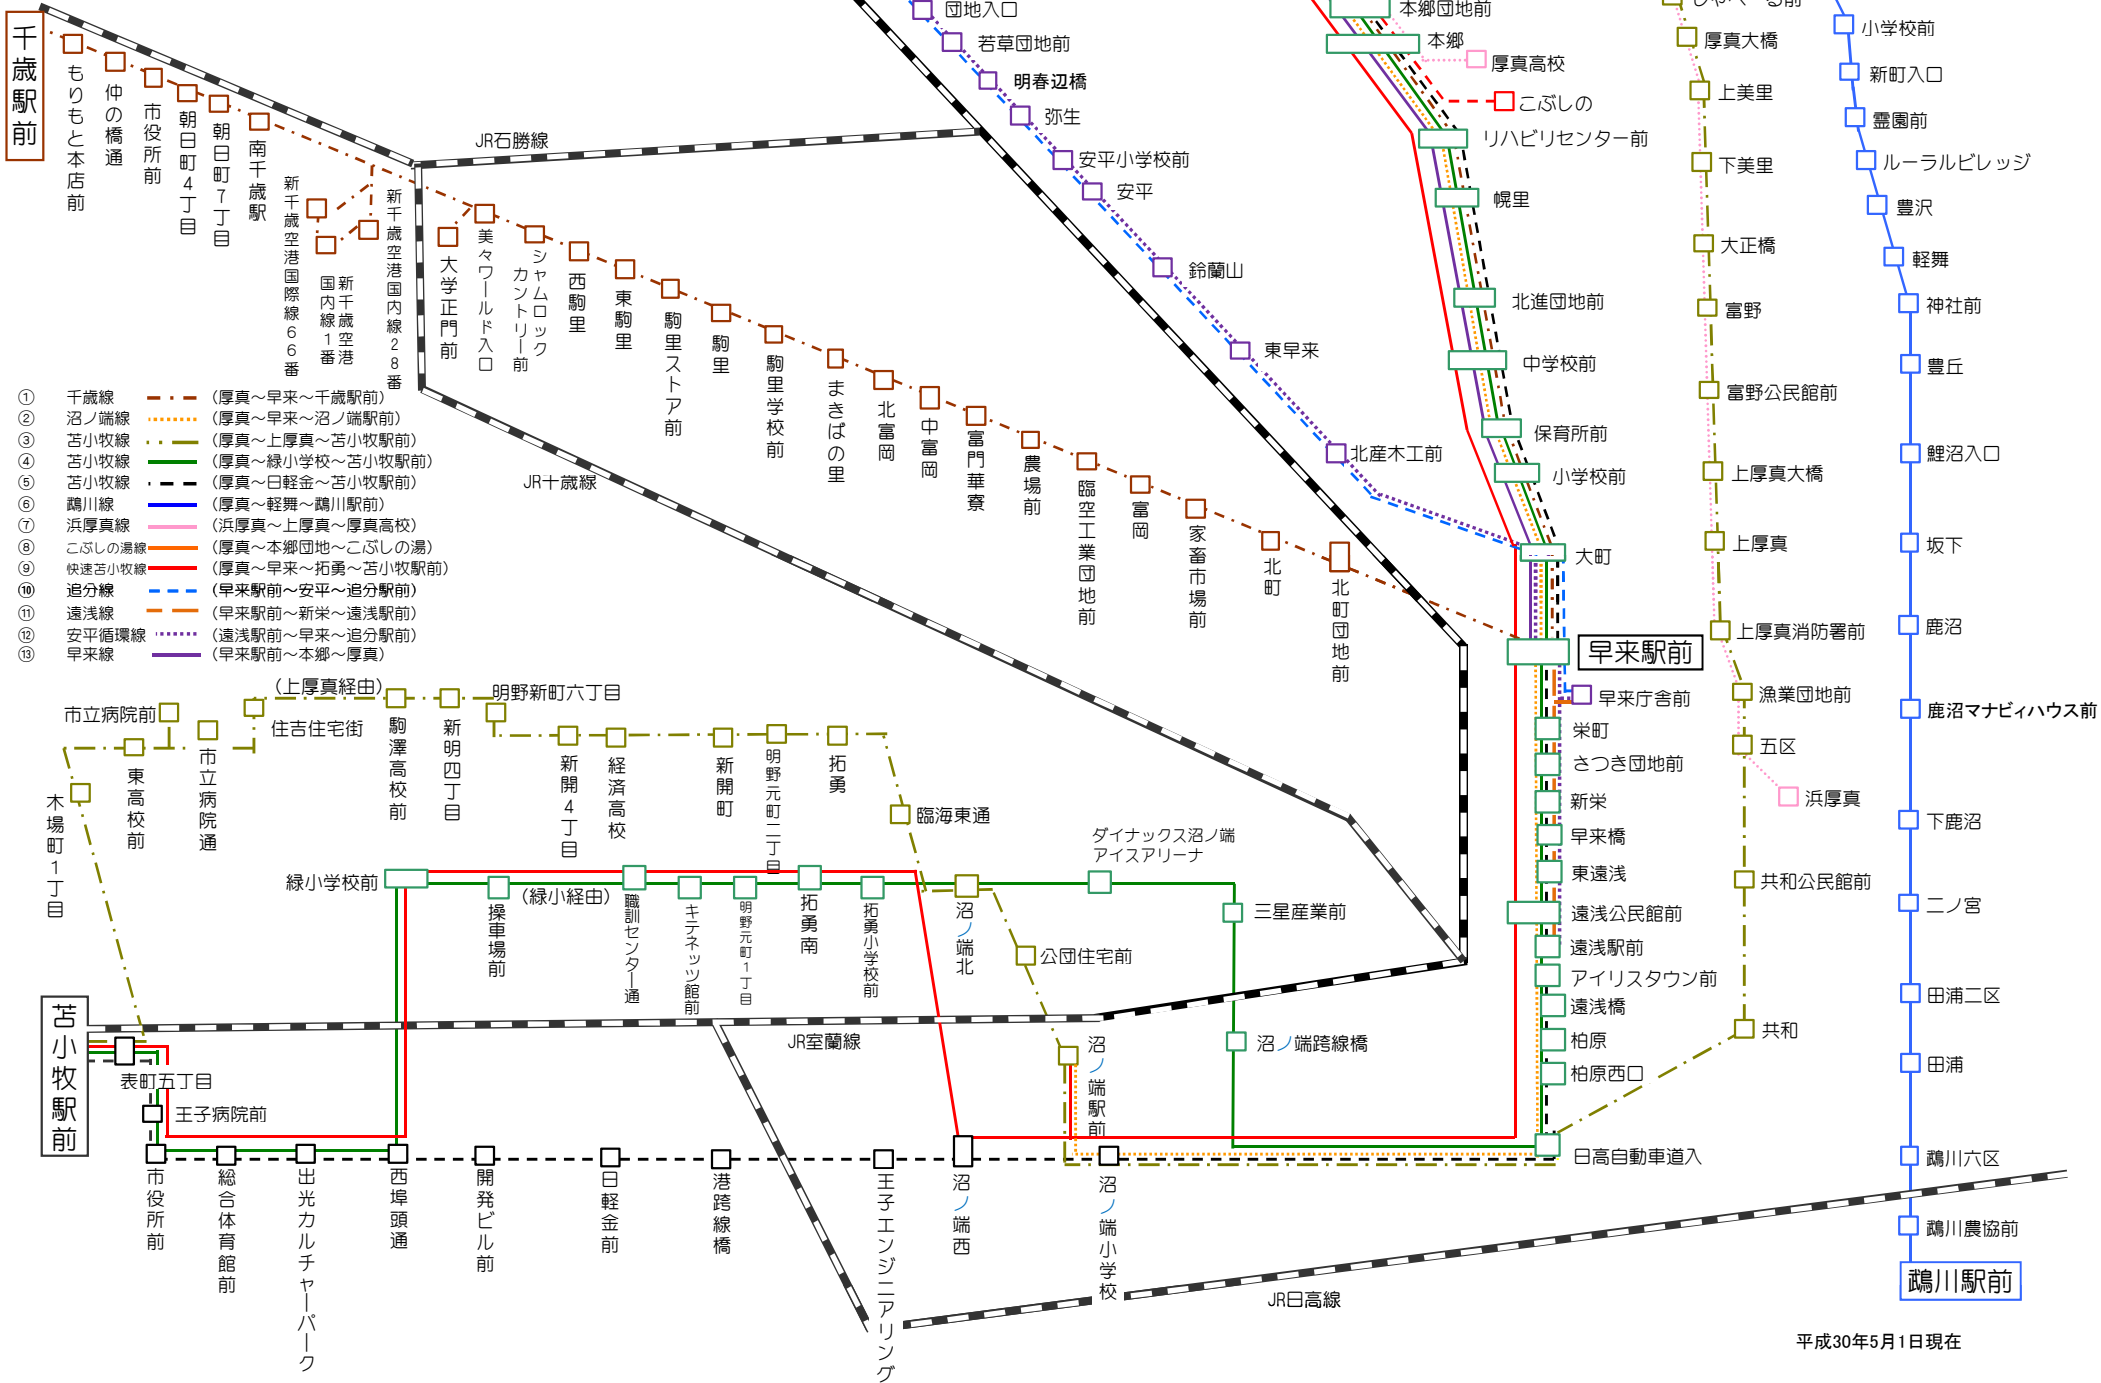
千歳駅前
もりもと本店前
仲の橋通
市役所前
朝日町4丁目
朝日町7丁目
南千歳駅
新千歳空港国際線6番
新千歳空港国内線1番
新千歳空港国内線2番
大学正門前
美々ワールド入口
シャムロックカントリー前
西駒里
東駒里
駒里ストア前
駒里
駒里学校前
まきばの里
北富岡
中富岡
富門華寮
農場前
臨空工業団地前
富岡
家畜市場前
北町
北町団地前
JR石勝線
JR千歳線

| | | | |
|---|---|---|---|
| ① | 千歳線 | | (厚真～早来～千歳駅前) |
| ② | 沼ノ端線 | | (厚真～早来～沼ノ端駅前) |
| ③ | 苫小牧線 | | (厚真～上厚真～苫小牧駅前) |
| ④ | 苫小牧線 | | (厚真～緑小学校～苫小牧駅前) |
| ⑤ | 苫小牧線 | | (厚真～日軽金～苫小牧駅前) |
| ⑥ | 鵡川線 | | (厚真～軽舞～鵡川駅前) |
| ⑦ | 浜厚真線 | | (浜厚真～上厚真～厚真高校) |
| ⑧ | こぶしの湯線 | | (厚真～本郷団地～こぶしの湯) |
| ⑨ | 快速苫小牧線 | | (厚真～早来～拓勇～苫小牧駅前) |
| ⑩ | 追分線 | | (早来駅前～安平～追分駅前) |
| ⑪ | 遠浅線 | | (早来駅前～新栄～遠浅駅前) |
| ⑫ | 安平循環線 | | (遠浅駅前～早来～追分駅前) |
| ⑬ | 早来線 | | (早来駅前～本郷～厚真) |

団地入口
若草団地前
明春辺橋
弥生
安平小学校前
安平
鈴蘭山
東早来
北産木工前
本郷団地前
本郷
厚真高校
こぶしの
リハビリセンター前
幌里
北進団地前
中学校前
保育所前
小学校前
大町
早来駅前
早来庁舎前
栄町
さつき団地前
新栄
早来橋
東遠浅
遠浅公民館前
遠浅駅前
アイリスタウン前
遠浅橋
柏原
柏原西口
日高自動車道入
厚真大橋
上美里
下美里
大正橋
富野
富野公民館前
上厚真大橋
上厚真
上厚真消防署前
漁業団地前
五区
浜厚真
共和公民館前
共和
小学校前
新町入口
霊園前
ルーラルビレッジ
豊沢
軽舞
神社前
豊丘
鯉沼入口
坂下
鹿沼
鹿沼マナビィハウス前
下鹿沼
二ノ宮
田浦二区
田浦
鵡川六区
鵡川農協前
鵡川駅前
市立病院前
(上厚真経由)
明野新町六丁目
住吉住宅街
木場町1丁目
東高校前
市立病院通
駒澤高校前
新明四丁目
新開4丁目
経済高校
新開町
明野元町二丁目
拓勇
臨海東通
ダイナックス沼ノ端アイスアリーナ
緑小学校前
操車場前
(緑小経由)
職訓センター通
キテネッツ館前
明野元町1丁目
拓勇南
拓勇小学校前
沼ノ端北
三星産業前
公団住宅前
苫小牧駅前
表町五丁目
王子病院前
JR室蘭線
沼ノ端跨線橋
沼ノ端駅前
市役所前
総合体育館前
出光カルチャーパーク
西埠頭通
開発ビル前
日軽金前
港跨線橋
王子エンジニアリング
沼ノ端西
沼ノ端小学校
JR日高線
平成30年5月1日現在